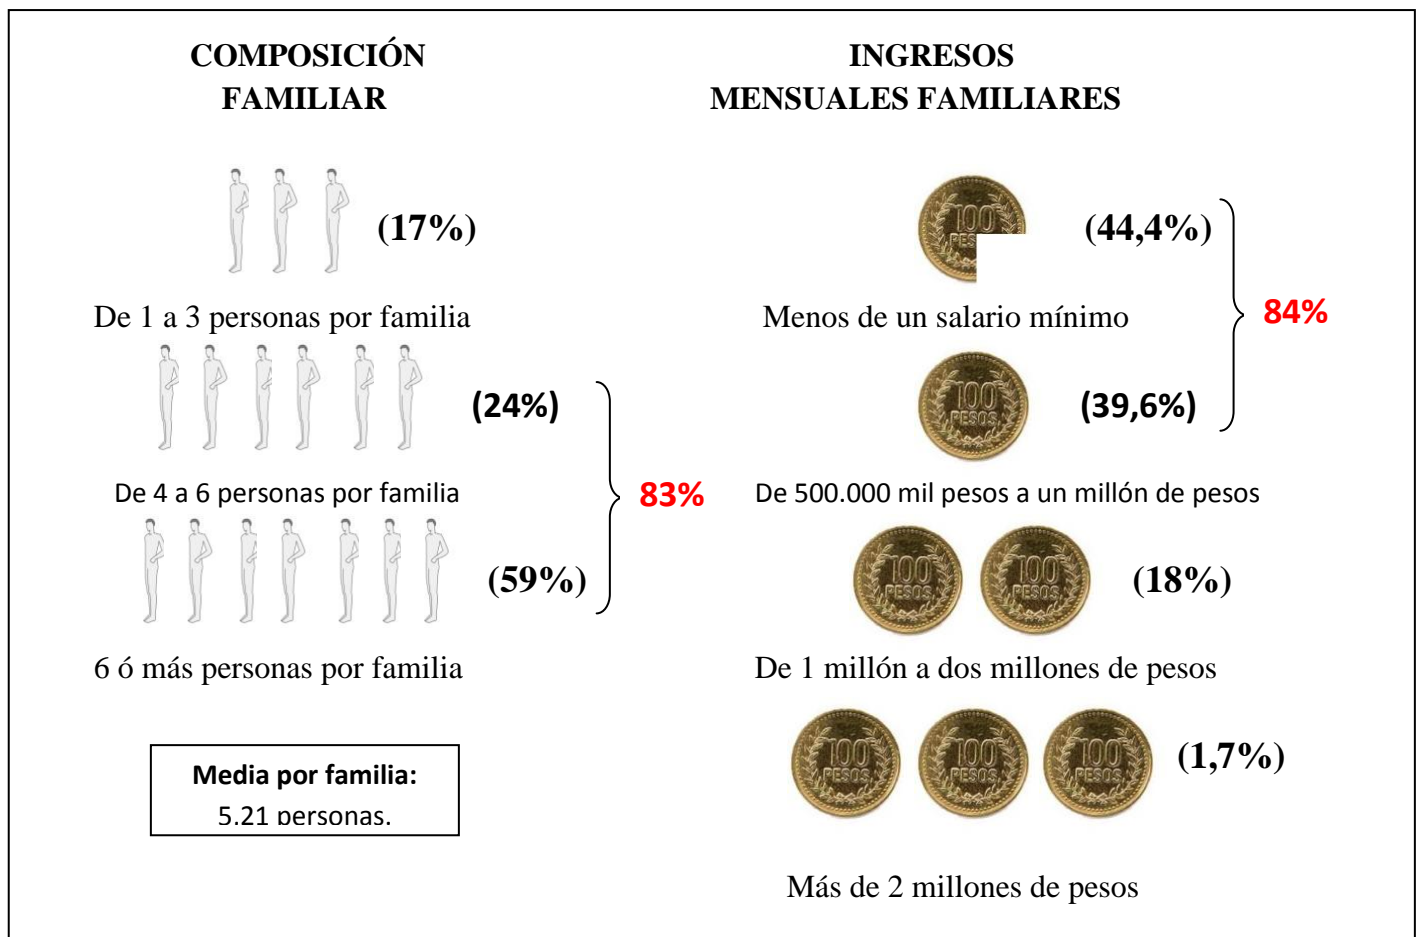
COMPOSICIÓN FAMILIAR

(17%)

De 1 a 3 personas por familia

(24%)

De 4 a 6 personas por familia

83%

(59%)

6 ó más personas por familia

Media por familia:
5.21 personas.

INGRESOS MENSUALES FAMILIARES

100 PESOS

(44,4%)

Menos de un salario mínimo

84%

100 PESOS

(39,6%)

De 500.000 mil pesos a un millón de pesos

100 PESOS 100 PESOS

(18%)

De 1 millón a dos millones de pesos

100 PESOS 100 PESOS 100 PESOS

(1,7%)

Más de 2 millones de pesos